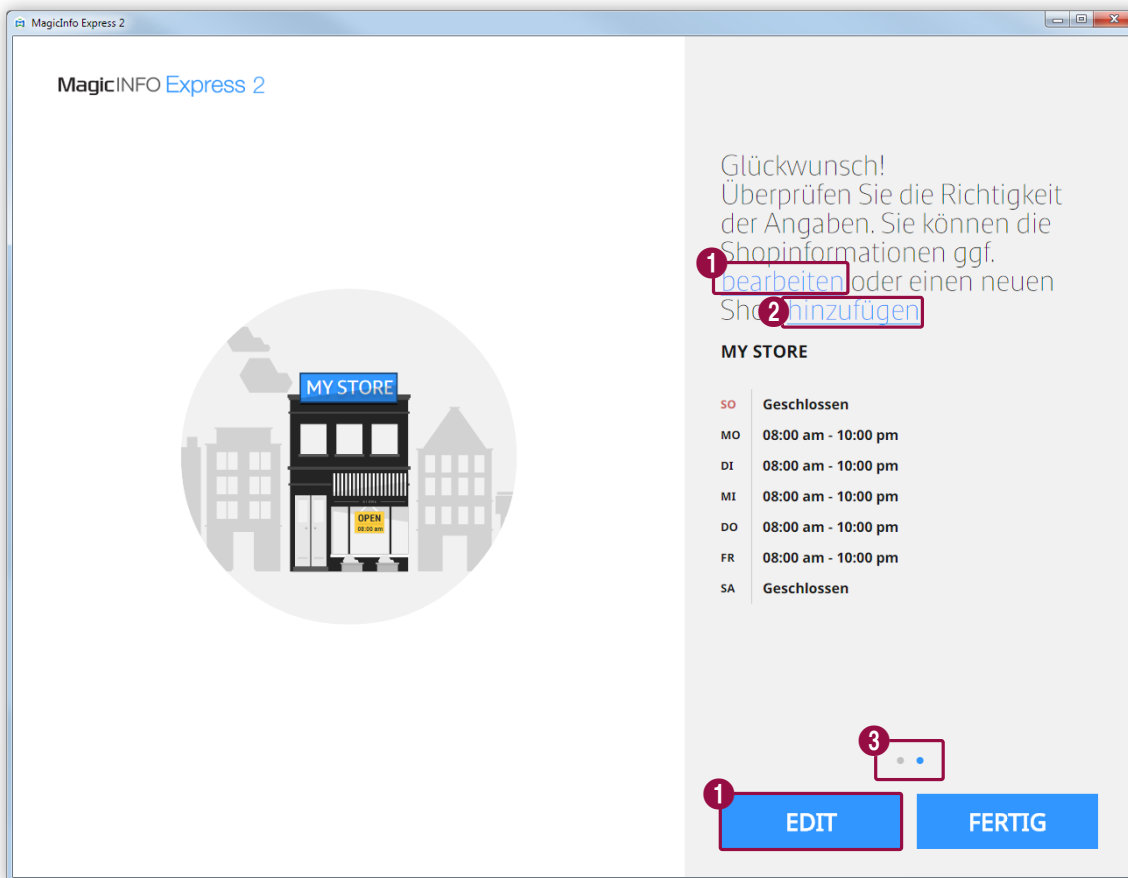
MagicInfo Express 2

MagicINFO Express 2

Glückwunsch!
Überprüfen Sie die Richtigkeit der Angaben. Sie können die Shopinformationen ggf. 1 bearbeiten oder einen neuen Sho 2 hinzufügen

MY STORE

| | |
|---|---|
| SO | Geschlossen |
| MO | 08:00 am - 10:00 pm |
| DI | 08:00 am - 10:00 pm |
| MI | 08:00 am - 10:00 pm |
| DO | 08:00 am - 10:00 pm |
| FR | 08:00 am - 10:00 pm |
| SA | Geschlossen |

MY STORE

OPEN
08:00 am

3

1

EDIT

FERTIG